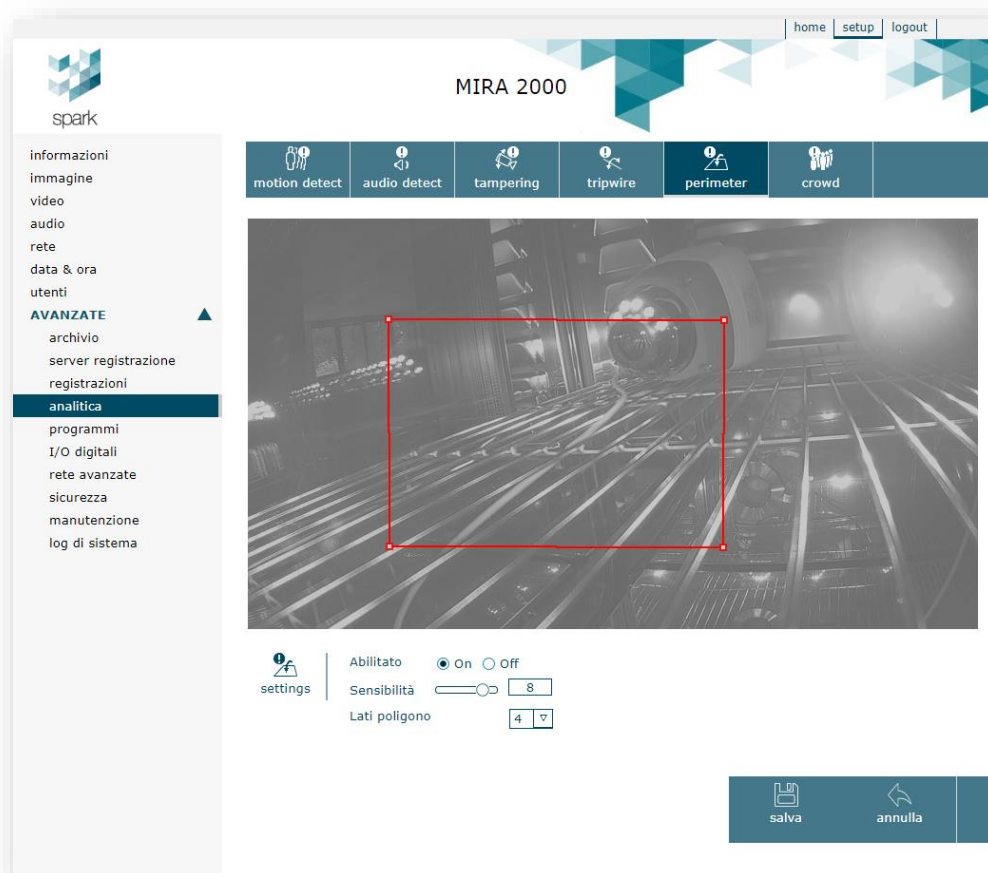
home | setup | logout

spark

MIRA 2000

informazioni
immagine
video
audio
rete
data & ora
utenti
AVANZATE
archivio
server registrazione
registrazioni
analitica
programmi
I/O digitali
rete avanzate
sicurezza
manutenzione
log di sistema

motion detect | audio detect | tampering | tripwire | perimeter | crowd

settings

Abilitato On Off
Sensibilità 8
Lati poligono 4

salva
annulla